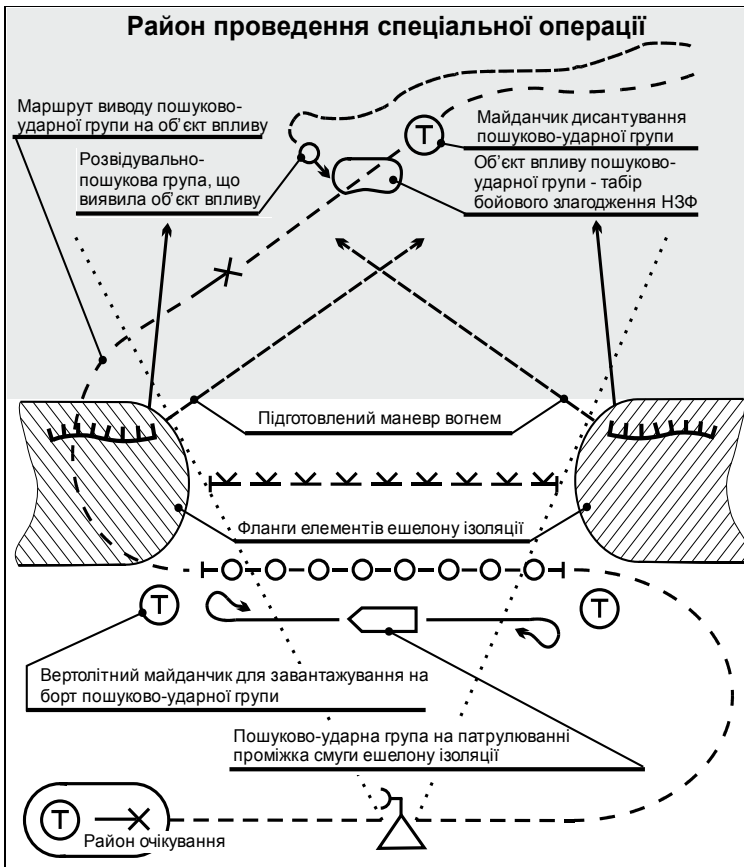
Район проведення спеціальної операції

Маршрут виводу пошуково-ударної групи на об'єкт впливу

Т

Майданчик дисантування пошуково-ударної групи

Розвідувально-пошукова група, що виявила об'єкт впливу

Об'єкт впливу пошуково-ударної групи - табір бойового злагодження НЗФ

Підготовлений маневр вогнем

Фланги елементів ешелону ізоляції

Т

Т

Вертолітний майданчик для завантажування на борт пошуково-ударної групи

Пошуково-ударна група на патрулюванні проміжка смуги ешелону ізоляції

Т

Район очікування